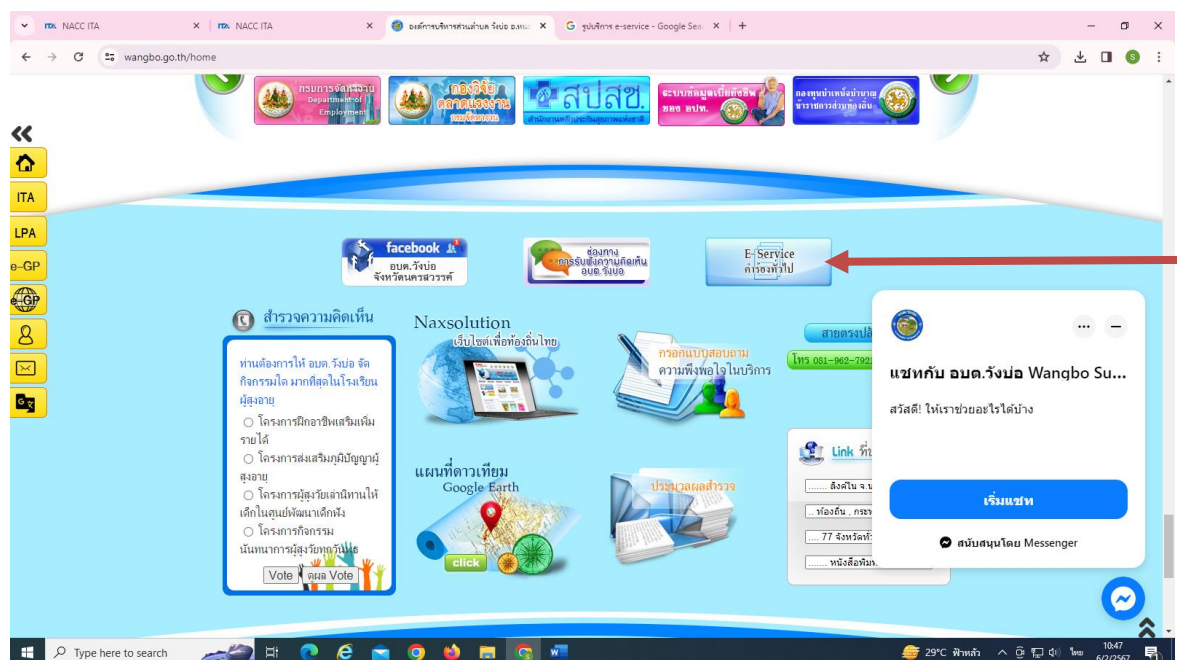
NACC ITA | NACC ITA | องค์การบริหารส่วนตำบล วังบ่อ อ.หน | รูปบริการ e-service - Google Sea

wangbo.go.th/home

กรมการจัดหางาน Department of Employment

กองวิจัยตลาดแรงงาน กรมการจัดหางาน

สปสช. สำนักงานหลักประกันสุขภาพแห่งชาติ

ระบบข้อมูลเบี้ยยังชีพ ขสส อปท.

กองทุนบำเหน็จบำนาญข้าราชการส่วนท้องถิ่น

ITA

LPA

e-GP

e-GP

facebook อบต.วังบ่อ จังหวัดนครสวรรค์

ช่องทางการรับฟังความคิดเห็น อบต.วังบ่อ

E-Service ค่าร้องทั่วไป

สำรวจความคิดเห็น

ท่านต้องการให้ อบต.วังบ่อ จัดกิจกรรมใด มากที่สุดในโรงเรียนผู้สูงอายุ

○ โครงการฝึกอาชีพเสริมเพิ่มรายได้

○ โครงการส่งเสริมภูมิปัญญาผู้สูงอายุ

○ โครงการผู้สูงวัยเล่านิทานให้เด็กในศูนย์พัฒนาเด็กเล็ก

○ โครงการกิจกรรมนันทนาการผู้สูงวัยทุกวันพุธ

Vote | ผล Vote

Naxsolution เว็บไซต์เพื่อท้องถิ่นไทย

กรอกแบบสอบถามความพึงพอใจในบริการ

สายตรงปลัด

โทร 081-962-792

แผนที่ดาวเทียม Google Earth

click

ประมวลผลสำรวจ

Link ที่น

ลิงค์ใน จ.น

ท้องถิ่น , กระท

77 จังหวัดทั่

หนังสือพิมพ

แชทกับ อบต.วังบ่อ Wangbo Su...

สวัสดี! ให้เราช่วยอะไรได้บ้าง

เริ่มแชท

สนับสนุนโดย Messenger

Type here to search

29°C ฟ้าหลัว

ไทย

10:47
6/2/2567